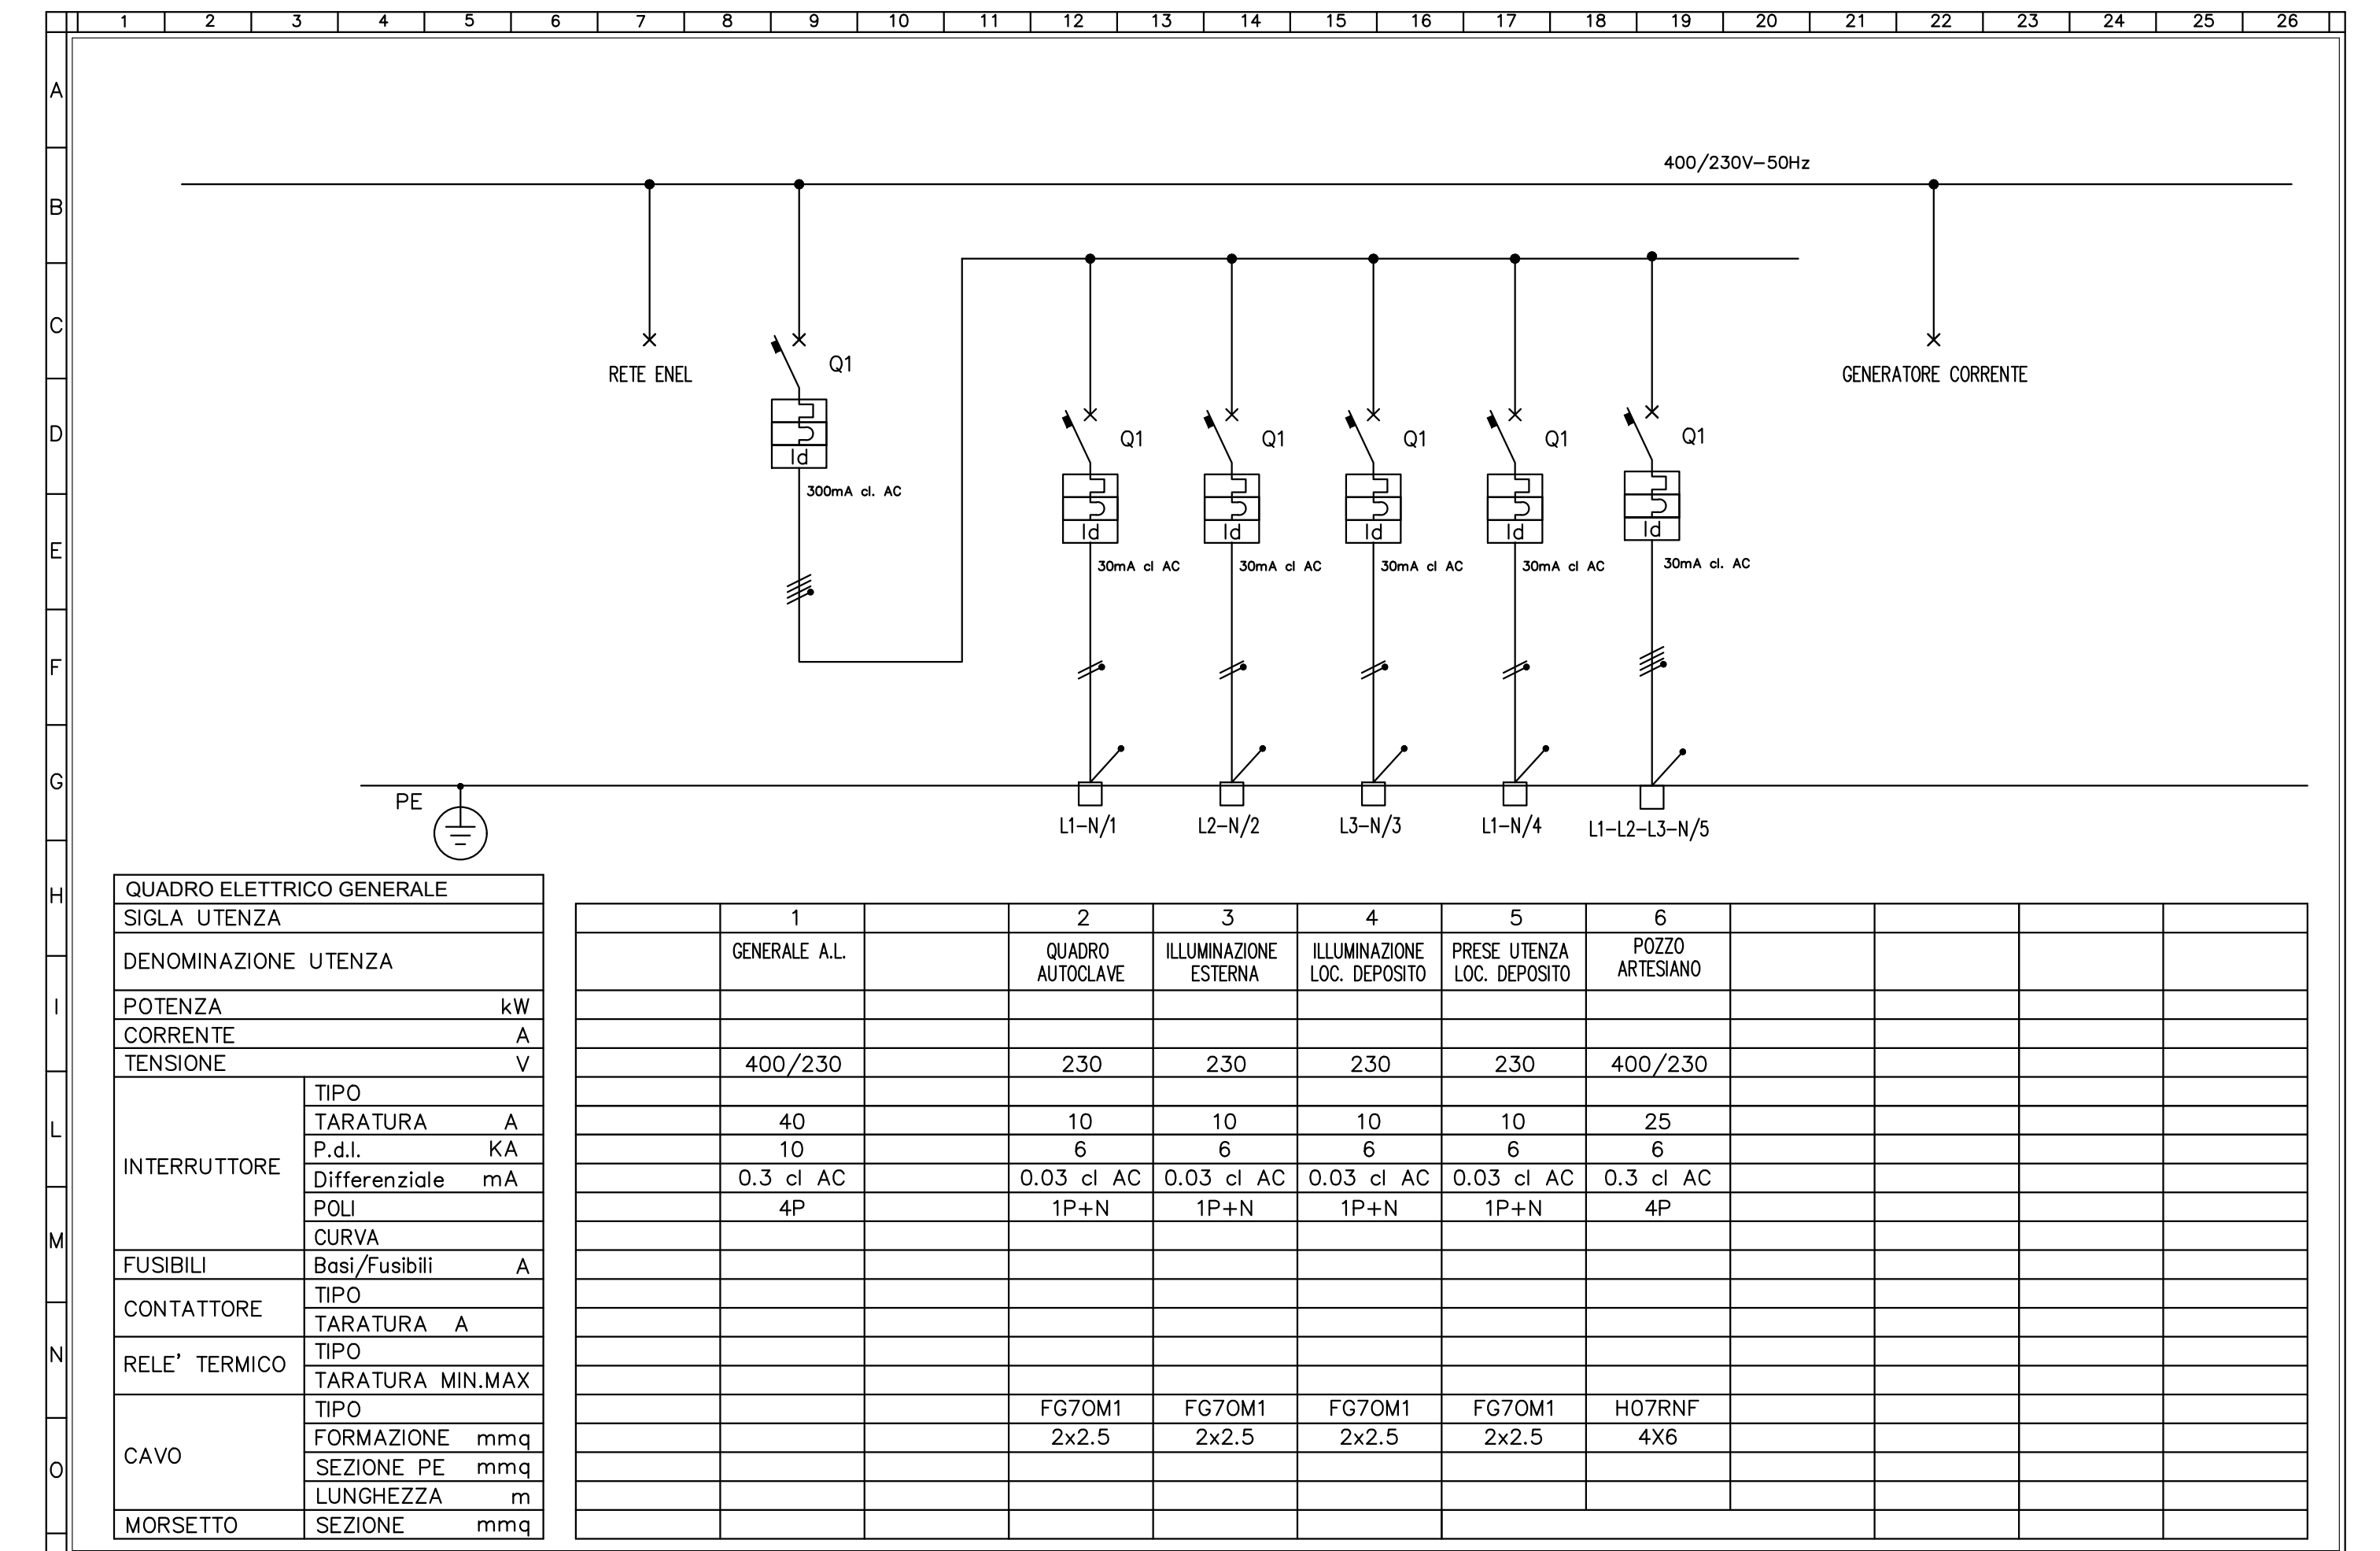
1 2 3 4 5 6 7 8 9 10 11 12 13 14 15 16 17 18 19 20 21 22 23 24 25 26

A
B
C
D
E
F
G
H
I
L
M
N
O

400/230V–50Hz

RETE ENEL

Q1

Id

300mA cl. AC

Q1 Q1 Q1 Q1 Q1

Id Id Id Id Id

30mA cl AC 30mA cl AC 30mA cl AC 30mA cl AC 30mA cl. AC

GENERATORE CORRENTE

PE

L1–N/1 L2–N/2 L3–N/3 L1–N/4 L1–L2–L3–N/5

| QUADRO ELETTRICO GENERALE | | | | | | | | | | | | | | |
|---|---|---|---|---|---|---|---|---|---|---|---|---|---|---|
| SIGLA UTENZA | | | 1 | | 2 | 3 | 4 | 5 | 6 | | | | |
| DENOMINAZIONE UTENZA | | | GENERALE A.L. | | QUADRO AUTOCLAVE | ILLUMINAZIONE ESTERNA | ILLUMINAZIONE LOC. DEPOSITO | PRESE UTENZA LOC. DEPOSITO | POZZO ARTESIANO | | | | |
| POTENZA | kW | | | | | | | | | | | | |
| CORRENTE | A | | | | | | | | | | | | |
| TENSIONE | V | | 400/230 | | 230 | 230 | 230 | 230 | 400/230 | | | | |
| INTERRUTTORE | TIPO | | | | | | | | | | | | |
| INTERRUTTORE | TARATURA A | | 40 | | 10 | 10 | 10 | 10 | 25 | | | | |
| INTERRUTTORE | P.d.I. KA | | 10 | | 6 | 6 | 6 | 6 | 6 | | | | |
| INTERRUTTORE | Differenziale mA | | 0.3 cl AC | | 0.03 cl AC | 0.03 cl AC | 0.03 cl AC | 0.03 cl AC | 0.3 cl AC | | | | |
| INTERRUTTORE | POLI | | 4P | | 1P+N | 1P+N | 1P+N | 1P+N | 4P | | | | |
| INTERRUTTORE | CURVA | | | | | | | | | | | | |
| FUSIBILI | Basi/Fusibili A | | | | | | | | | | | | |
| CONTATTORE | TIPO | | | | | | | | | | | | |
| CONTATTORE | TARATURA A | | | | | | | | | | | | |
| RELE' TERMICO | TIPO | | | | | | | | | | | | |
| RELE' TERMICO | TARATURA MIN.MAX | | | | | | | | | | | | |
| CAVO | TIPO | | | | FG7OM1 | FG7OM1 | FG7OM1 | FG7OM1 | H07RNF | | | | |
| CAVO | FORMAZIONE mmq | | | | 2x2.5 | 2x2.5 | 2x2.5 | 2x2.5 | 4X6 | | | | |
| CAVO | SEZIONE PE mmq | | | | | | | | | | | | |
| CAVO | LUNGHEZZA m | | | | | | | | | | | | |
| MORSETTO | SEZIONE mmq | | | | | | | | | | | | |